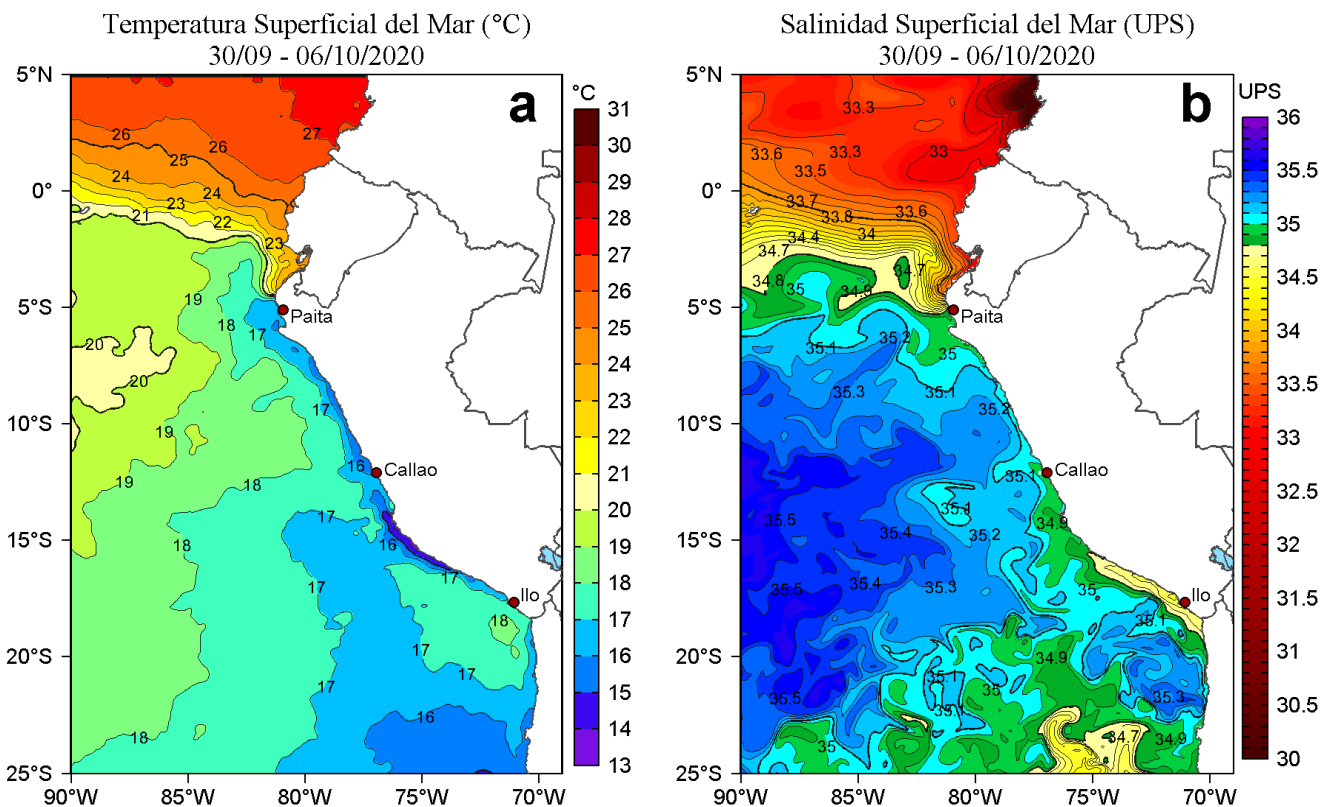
Temperatura Superficial del Mar (°C)
30/09 - 06/10/2020

a

°C
31
30
29
28
27
26
25
24
23
22
21
20
19
18
17
16
15
14
13

5°N
0°
5°S
10°S
15°S
20°S
25°S
90°W 85°W 80°W 75°W 70°W

26 27 25 26 24 23 24 21 22 23 19 18 17 20 20 17 19 16 19 18 17 18 16 17 17 17 18 17 17 16 18

Paita
Callao
Ilo

Salinidad Superficial del Mar (UPS)
30/09 - 06/10/2020

b

UPS
36
35.5
35
34.5
34
33.5
33
32.5
32
31.5
31
30.5
30

5°N
0°
5°S
10°S
15°S
20°S
25°S
90°W 85°W 80°W 75°W 70°W

33.3 33.6 33.3 33 33.5 33.7 33.8 33.6 34.4 34 34.7 34.7 34.8 35 34.9 35.1 35.2 35 35.3 35.1 35.2 35.1 35.1 34.9 35.5 35.4 35.2 35.5 35.4 35.3 35 35.1 34.9 35.1 35 35.3 36.5 35.1 35 34.7 34.9

Paita
Callao
Ilo